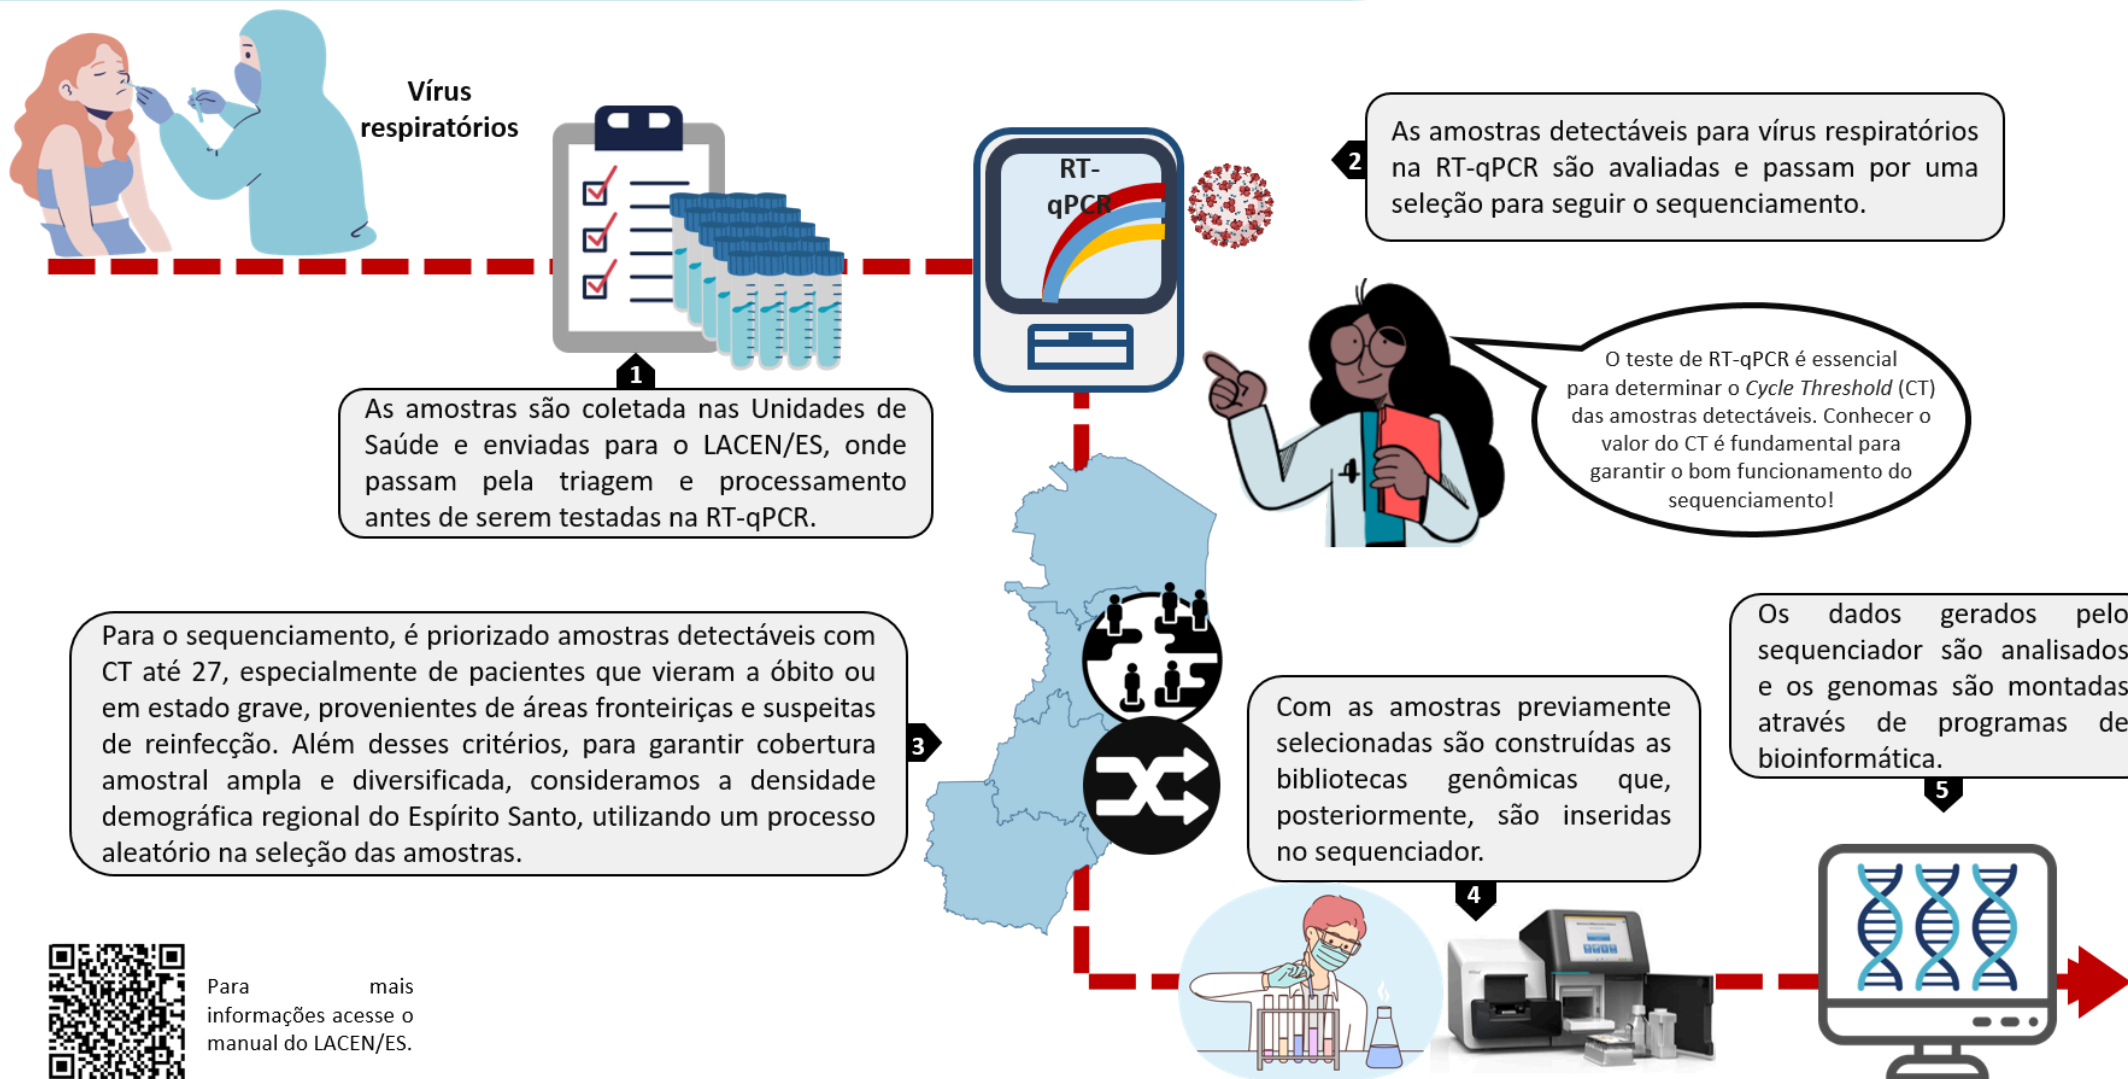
Vírus respiratórios

1

As amostras são coletada nas Unidades de Saúde e enviadas para o LACEN/ES, onde passam pela triagem e processamento antes de serem testadas na RT-qPCR.

RT-qPCR

2

As amostras detectáveis para vírus respiratórios na RT-qPCR são avaliadas e passam por uma seleção para seguir o sequenciamento.

O teste de RT-qPCR é essencial para determinar o *Cycle Threshold* (CT) das amostras detectáveis. Conhecer o valor do CT é fundamental para garantir o bom funcionamento do sequenciamento!

3

Para o sequenciamento, é priorizado amostras detectáveis com CT até 27, especialmente de pacientes que vieram a óbito ou em estado grave, provenientes de áreas fronteiriças e suspeitas de reinfecção. Além desses critérios, para garantir cobertura amostral ampla e diversificada, consideramos a densidade demográfica regional do Espírito Santo, utilizando um processo aleatório na seleção das amostras.

4

Com as amostras previamente selecionadas são construídas as bibliotecas genômicas que, posteriormente, são inseridas no sequenciador.

5

Os dados gerados pelo sequenciador são analisados e os genomas são montadas através de programas de bioinformática.

Para mais informações acesse o manual do LACEN/ES.